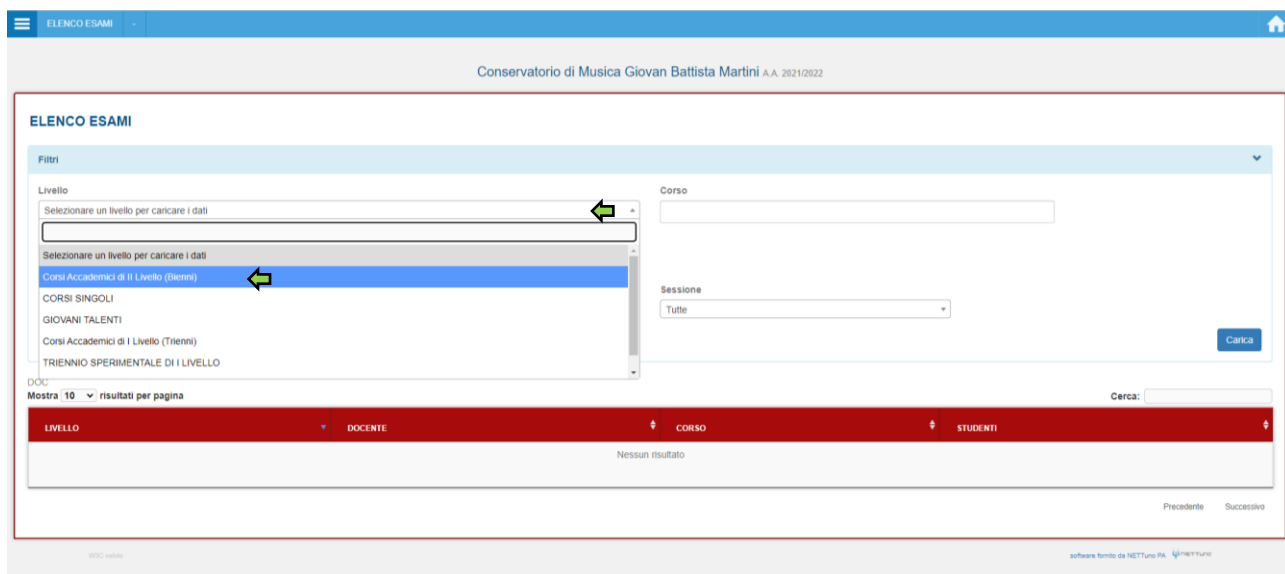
ELENCO ESAMI

Conservatorio di Musica Giovan Battista Martini A.A. 2021/2022

ELENCO ESAMI

Filtri

Livello

Selezionare un livello per caricare i dati

Selezionare un livello per caricare i dati
Corsi Accademici di II Livello (Bienni)
CORSI SINGOLI
GIOVANI TALENTI
Corsi Accademici di I Livello (Trienni)
TRIENNIO SPERIMENTALE DI I LIVELLO

Corso

Sessione

Tutte

Carica

DOC

Mostra 10 risultati per pagina

Cerca:

| LIVELLO | DOCENTE | CORSO | STUDENTI |
|---|---|---|---|
| Nessun risultato | | | |

Precedente Successivo

W3C valido

software fornito da NETTuno PA NETTUNO